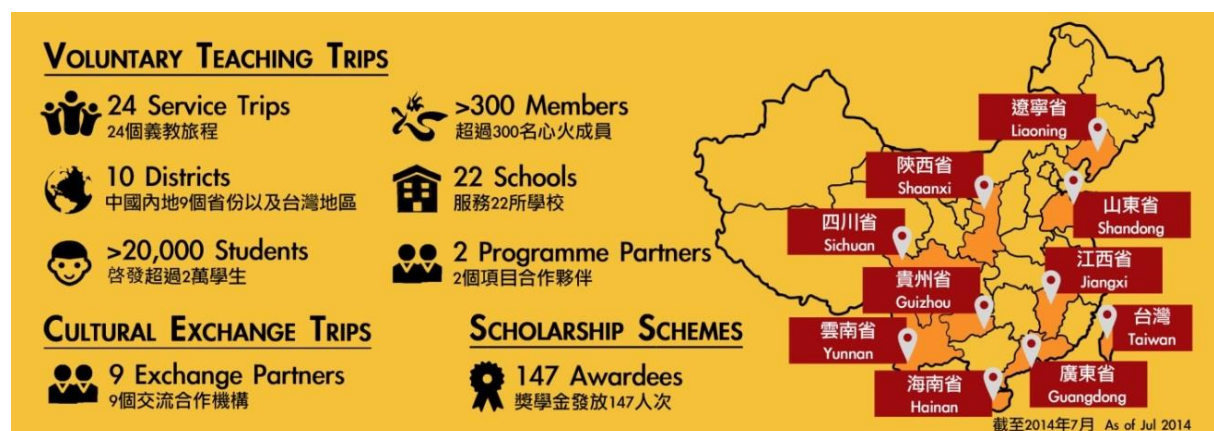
VOLUNTARY TEACHING TRIPS

24 Service Trips
24個義教旅程

>300 Members
超過300名心火成員

10 Districts
中國內地9個省份以及台灣地區

22 Schools
服務22所學校

>20,000 Students
啓發超過2萬學生

2 Programme Partners
2個項目合作夥伴

CULTURAL EXCHANGE TRIPS

9 Exchange Partners
9個交流合作機構

SCHOLARSHIP SCHEMES

147 Awardees
獎學金發放147人次

遼寧省
Liaoning

陝西省
Shaanxi

山東省
Shandong

四川省
Sichuan

江西省
Jiangxi

貴州省
Guizhou

台灣
Taiwan

雲南省
Yunnan

廣東省
Guangdong

海南省
Hainan

截至2014年7月 As of Jul 2014